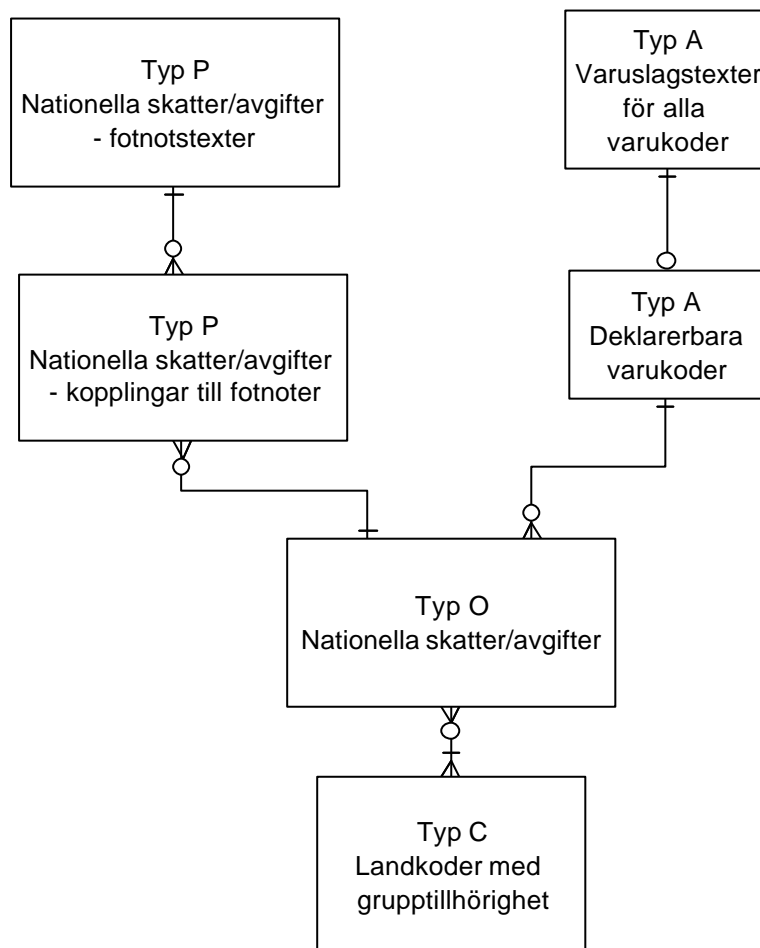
Typ P
Nationella skatter/avgifter
- fotnotstexter

Typ A
Varuslagstexter
för alla
varukoder

Typ P
Nationella skatter/avgifter
- kopplingar till fotnoter

Typ A
Deklarerbara
varukoder

Typ O
Nationella skatter/avgifter

Typ C
Landkoder med
grupptillhörighet